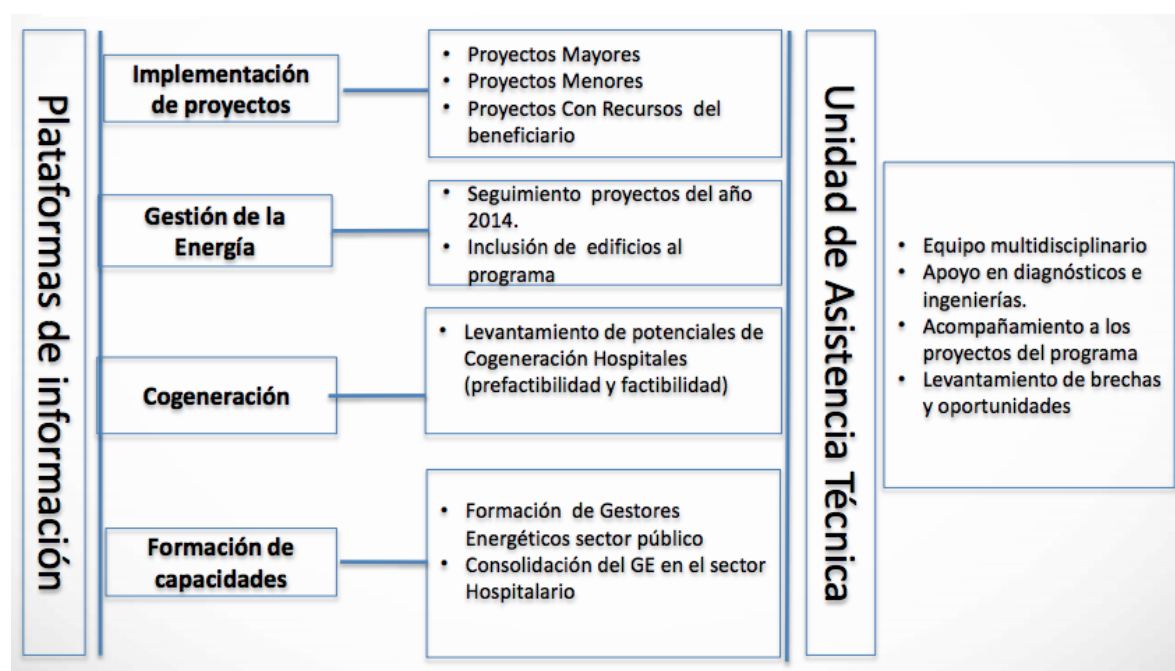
Plataformas de información

Implementación de proyectos

- Proyectos Mayores
- Proyectos Menores
- Proyectos Con Recursos del beneficiario

Gestión de la Energía

- Seguimiento proyectos del año 2014.
- Inclusión de edificios al programa

Cogeneración

- Levantamiento de potenciales de Cogeneración Hospitales (prefactibilidad y factibilidad)

Formación de capacidades

- Formación de Gestores Energéticos sector público
- Consolidación del GE en el sector Hospitalario

Unidad de Asistencia Técnica

- Equipo multidisciplinario
- Apoyo en diagnósticos e ingenierías.
- Acompañamiento a los proyectos del programa
- Levantamiento de brechas y oportunidades